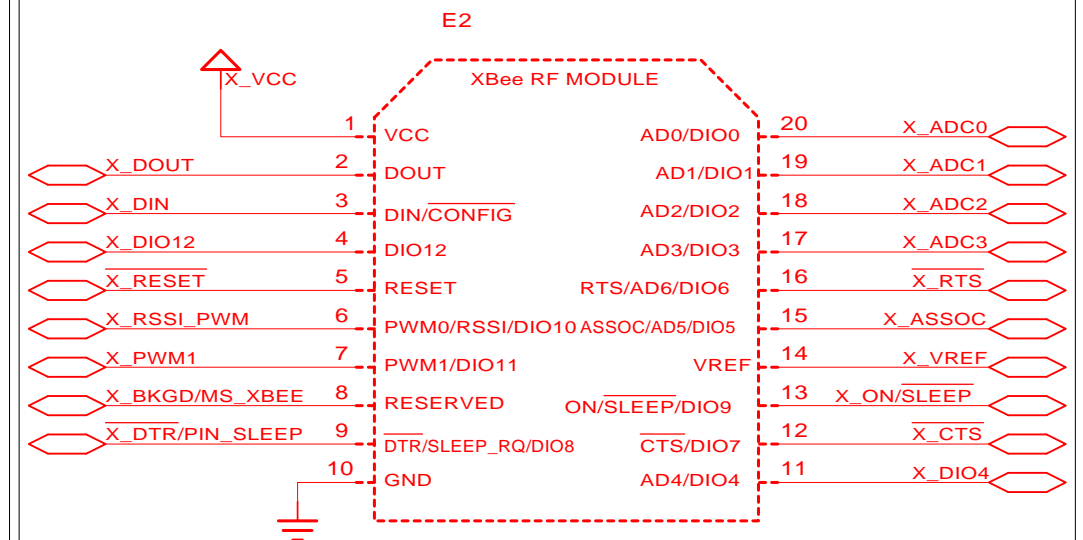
E2

XBee RF MODULE

X_VCC

1 VCC
2 DOUT
3 DIN/$\overline{CONFIG}$
4 DIO12
5 RESET
6 PWM0/RSSI/DIO10
7 PWM1/DIO11
8 RESERVED
9 $\overline{DTR}$/SLEEP_RQ/DIO8
10 GND

20 AD0/DIO0
19 AD1/DIO1
18 AD2/DIO2
17 AD3/DIO3
16 RTS/AD6/DIO6
15 ASSOC/AD5/DIO5
14 VREF
13 ON/$\overline{SLEEP}$/DIO9
12 $\overline{CTS}$/DIO7
11 AD4/DIO4

X_DOUT
X_DIN
X_DIO12
$\overline{X\_RESET}$
X_RSSI_PWM
X_PWM1
X_BKGD/MS_XBEE
$\overline{X\_DTR}$/PIN_SLEEP

X_ADC0
X_ADC1
X_ADC2
X_ADC3
$\overline{X\_RTS}$
X_ASSOC
X_VREF
X_ON/$\overline{SLEEP}$
$\overline{X\_CTS}$
X_DIO4